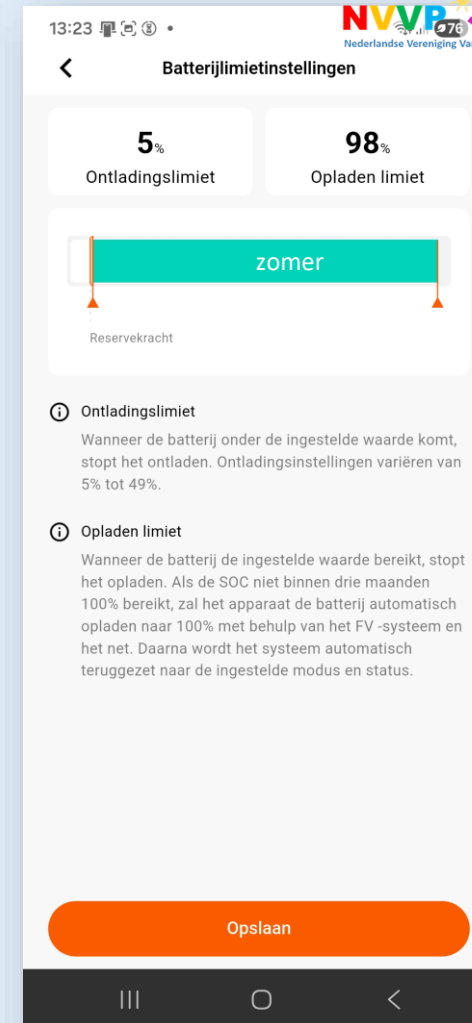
13:23 •

NVVP
Nederlandse Vereniging Va

76

Batterijlimietinstellingen

5%
Ontladingslimiet

98%
Opladen limiet

zomer

Reservekracht

Ontladingslimiet
Wanneer de batterij onder de ingestelde waarde komt, stopt het ontladen. Ontladingsinstellingen variëren van 5% tot 49%.

Opladen limiet
Wanneer de batterij de ingestelde waarde bereikt, stopt het opladen. Als de SOC niet binnen drie maanden 100% bereikt, zal het apparaat de batterij automatisch opladen naar 100% met behulp van het FV -systeem en het net. Daarna wordt het systeem automatisch teruggezet naar de ingestelde modus en status.

Opslaan